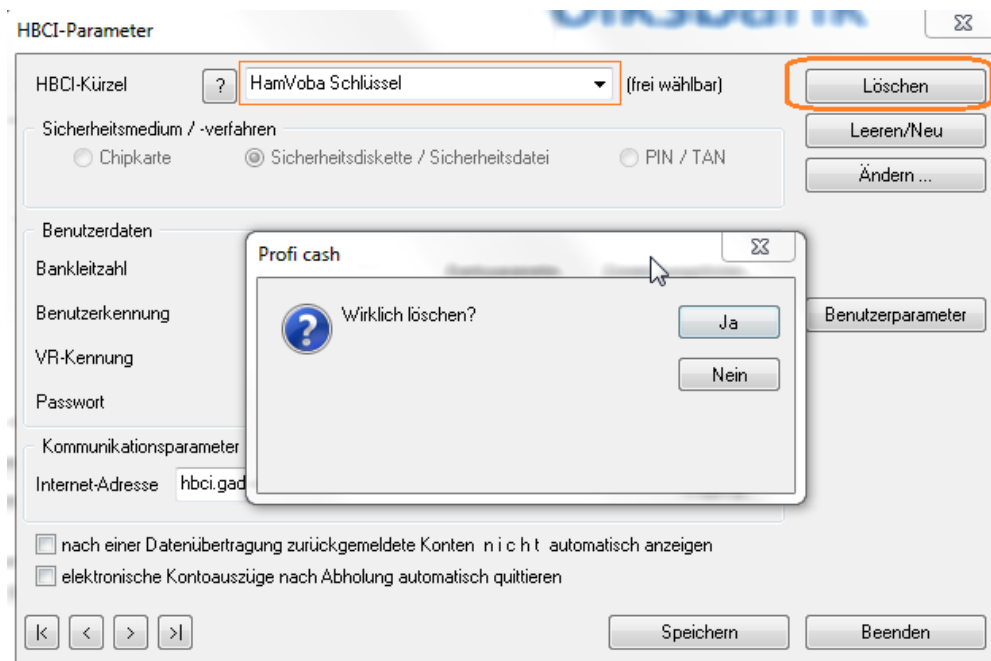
HBCI-Parameter

HBCI-Kürzel ? HamVoba Schlüssel (frei wählbar)

Löschen

Leeren/Neu

Ändern ...

Sicherheitsmedium / -verfahren

Chipkarte Sicherheitsdiskette / Sicherheitsdatei PIN / TAN

Benutzerdaten

Bankleitzahl

Benutzerkennung

VR-Kennung

Passwort

Benutzerparameter

Kommunikationsparameter

Internet-Adresse hbci.gad

Profi cash

Wirklich löschen?

Ja

Nein

nach einer Datenübertragung zurückgemeldete Konten n i c h t automatisch anzeigen

elektronische Kontoauszüge nach Abholung automatisch quittieren

|< < > >|

Speichern

Beenden